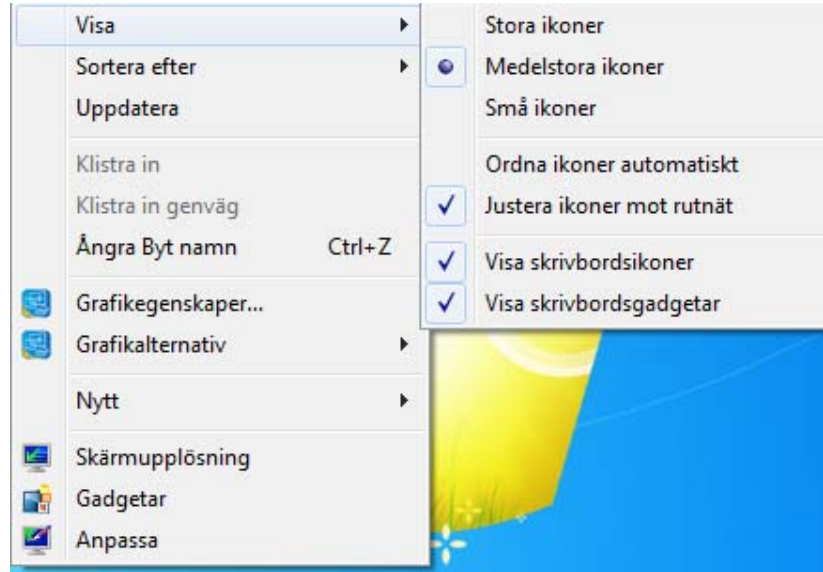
Visa
Sortera efter
Uppdatera
Klistra in
Klistra in genväg
Ångra Byt namn Ctrl+Z
Grafikegenskaper...
Grafikalternativ
Nytt
Skärmupplösning
Gadgetar
Anpassa

Stora ikoner
Medelstora ikoner
Små ikoner
Ordna ikoner automatiskt
Justera ikoner mot rutnät
Visa skrivbordsikoner
Visa skrivbordsgadgetar